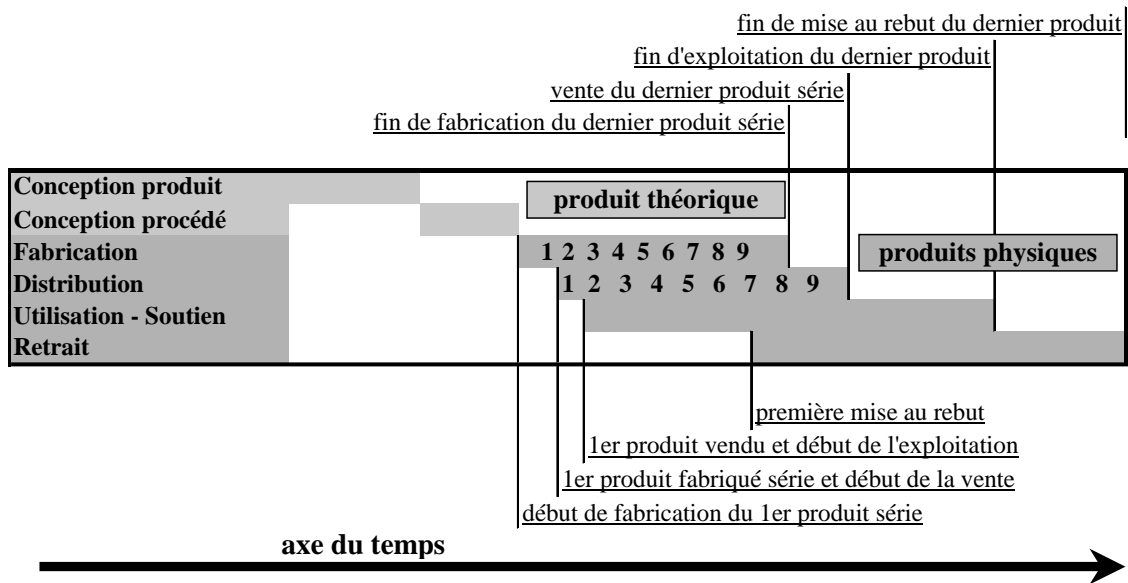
fin de mise au rebut du dernier produit
fin d'exploitation du dernier produit
vente du dernier produit série
fin de fabrication du dernier produit série

Conception produit
Conception procédé
Fabrication
Distribution
Utilisation - Soutien
Retrait

produit théorique

1 2 3 4 5 6 7 8 9

1 2 3 4 5 6 7 8 9

produits physiques

première mise au rebut
1er produit vendu et début de l'exploitation
1er produit fabriqué série et début de la vente
début de fabrication du 1er produit série

axe du temps